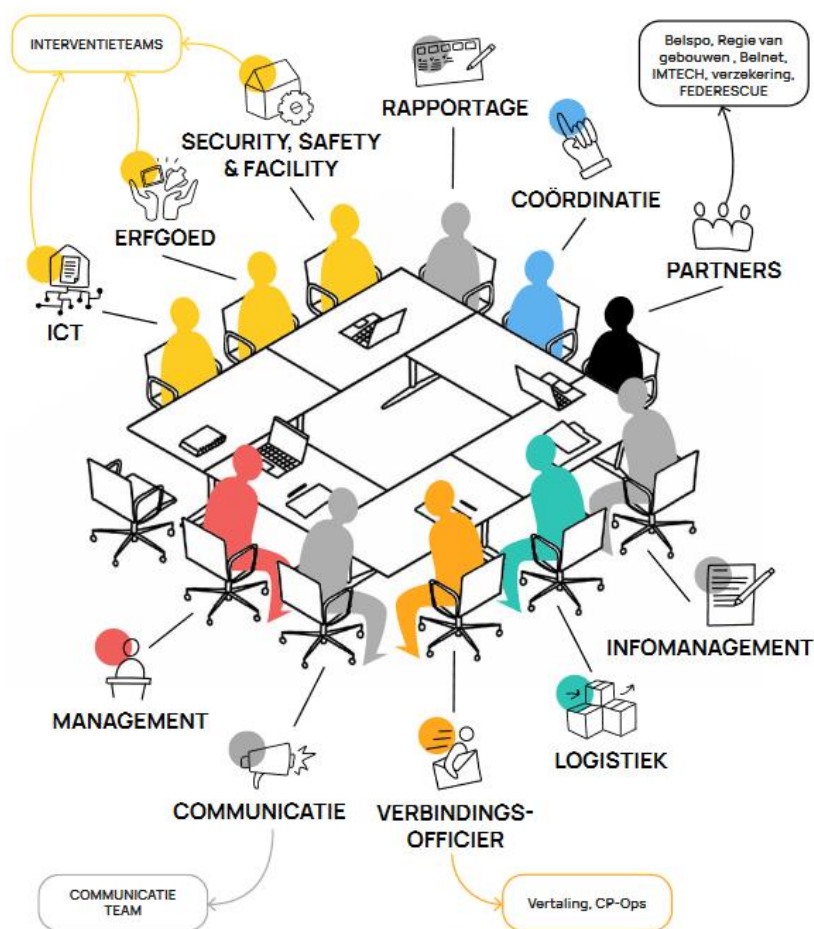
INTERVENTIETEAMS

Belspo, Regie van gebouwen , Belnet, IMTECH, verzekering, FEDERESCUE

RAPPORTAGE

SECURITY, SAFETY & FACILITY

COÖRDINATIE

ERFGOED

PARTNERS

ICT

INFOMANAGEMENT

MANAGEMENT

LOGISTIEK

COMMUNICATIE

VERBINDINGS-OFFICIER

COMMUNICATIE TEAM

Vertaling, CP-Ops